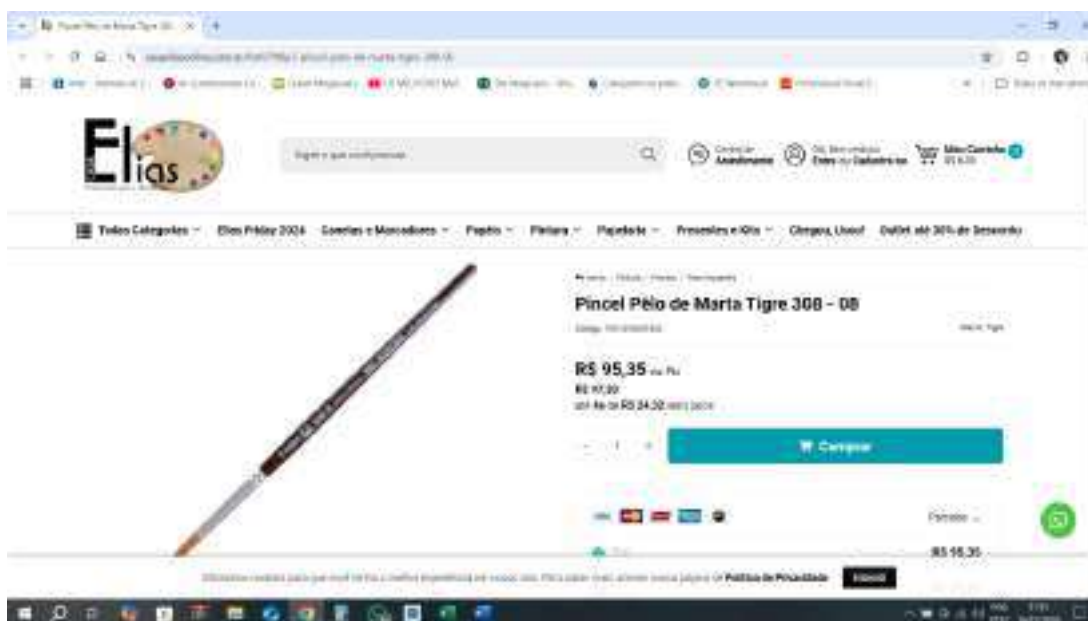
Elias

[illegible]

Central de Atendimento

Olá, Bem-vindo(a) Entre ou Cadastre-se

Meu Carrinho

Todas Categorias

Elias Friday 2024

Canetas e Marcadores

Papéis

Pintura

Papelaria

Presentes e Kits

Chegou, Usou!

Outlet até 30% de Desconto

Pincel Pêlo de Marta Tigre 308 - 08

R$ 95,35

R$ 97,00

Comprar

Parcelas

R$ 95,35

Política de Privacidade